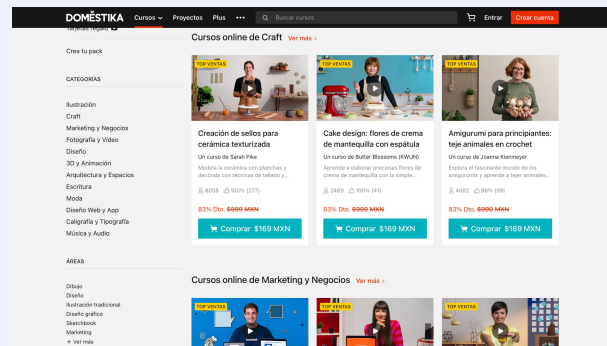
DOMESTIKA Cursos Proyectos Plus ••• Buscar cursos Entrar Crear cuenta

Tarjetas regalo

Crea tu pack

CATEGORÍAS

Ilustración
Craft
Marketing y Negocios
Fotografía y Vídeo
Diseño
3D y Animación
Arquitectura y Espacios
Escritura
Moda
Diseño Web y App
Caligrafía y Tipografía
Música y Audio

ÁREAS

Dibujo
Diseño
Ilustración tradicional
Diseño gráfico
Sketchbook
Marketing
+ Ver más

Cursos online de Craft Ver más ›

TOP VENTAS
Creación de sellos para cerámica texturizada
Un curso de Sarah Pike
Modela la cerámica con planchas y decórala con técnicas de tallado y...
8058 100% (277)
83% Dto. $999 MXN
Comprar $169 MXN

TOP VENTAS
Cake design: flores de crema de mantequilla con espátula
Un curso de Butter Blossoms (KWUN)
Aprende a elaborar preciosas flores de crema de mantequilla con la simple...
2469 100% (41)
83% Dto. $999 MXN
Comprar $169 MXN

TOP VENTAS
Amigurumi para principiantes: teje animales en crochet
Un curso de Joanna Kleinmeyer
Explora el fascinante mundo de los amigurumi y aprende a tejer animales...
4882 98% (59)
83% Dto. $999 MXN
Comprar $169 MXN

Cursos online de Marketing y Negocios Ver más ›

TOP VENTAS
TOP VENTAS
TOP VENTAS